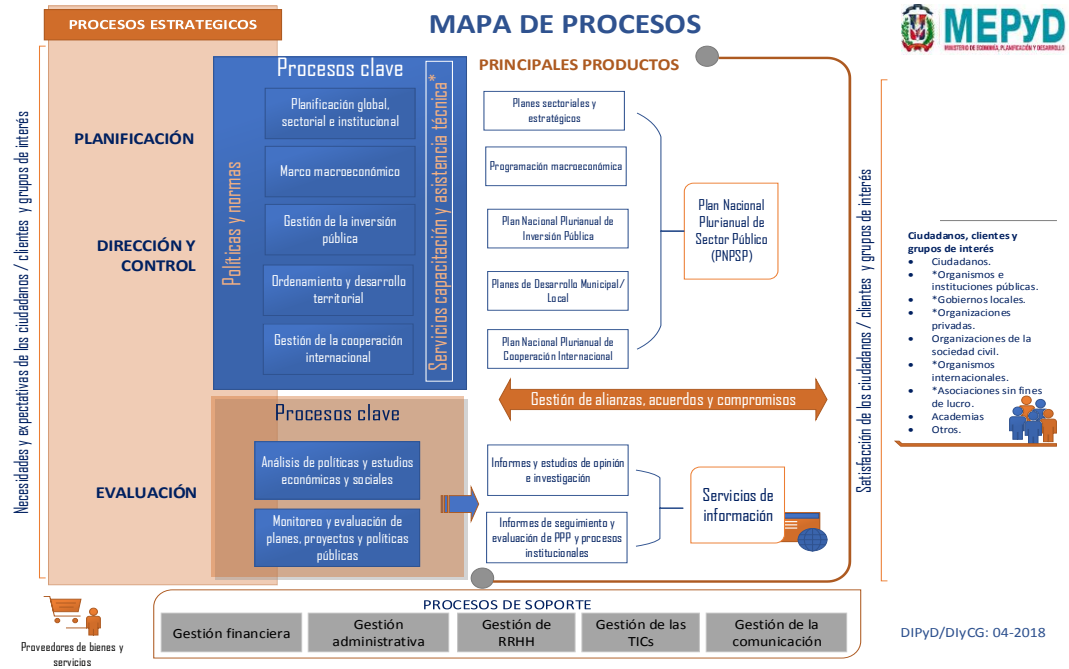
PROCESOS ESTRATEGICOS

MAPA DE PROCESOS

MEPyD
MINISTERIO DE ECONOMÍA, PLANIFICACIÓN Y DESARROLLO

Necesidades y expectativas de los ciudadanos / clientes y grupos de interés

PLANIFICACIÓN

DIRECCIÓN Y CONTROL

EVALUACIÓN

Procesos clave

Políticas y normas

Planificación global, sectorial e institucional

Marco macroeconómico

Gestión de la inversión pública

Ordenamiento y desarrollo territorial

Gestión de la cooperación internacional

Servicios capacitación y asistencia técnica*

PRINCIPALES PRODUCTOS

Planes sectoriales y estratégicos

Programación macroeconómica

Plan Nacional Plurianual de Inversión Pública

Planes de Desarrollo Municipal/ Local

Plan Nacional Plurianual de Cooperación Internacional

Plan Nacional Plurianual de Sector Público (PNPSP)

Gestión de alianzas, acuerdos y compromisos

Procesos clave

Análisis de políticas y estudios económicas y sociales

Monitoreo y evaluación de planes, proyectos y políticas públicas

Informes y estudios de opinión e investigación

Informes de seguimiento y evaluación de PPP y procesos institucionales

Servicios de información

Satisfacción de los ciudadanos / clientes y grupos de interés

Ciudadanos, clientes y grupos de interés
• Ciudadanos.
• *Organismos e instituciones públicas.
• *Gobiernos locales.
• *Organizaciones privadas.
• Organizaciones de la sociedad civil.
• *Organismos internacionales.
• *Asociaciones sin fines de lucro.
• Academias
• Otros.

Proveedores de bienes y servicios

PROCESOS DE SOPORTE

| Gestión financiera | Gestión administrativa | Gestión de RRHH | Gestión de las TICs | Gestión de la comunicación |
|---|---|---|---|---|

DIPyD/DIyCG: 04-2018